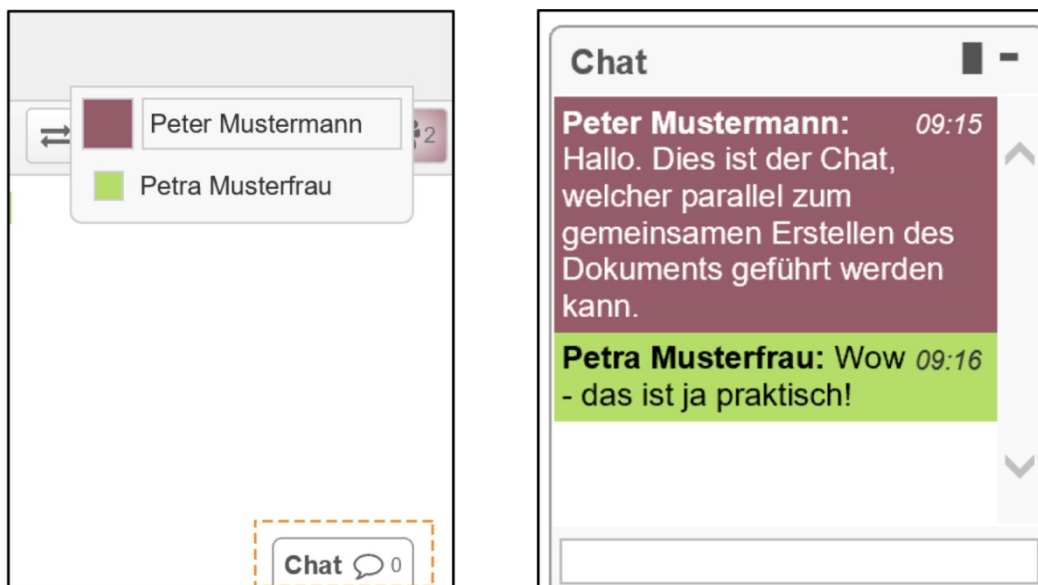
Peter Mustermann

2

Petra Musterfrau

Chat 0

Chat

Peter Mustermann: 09:15
Hallo. Dies ist der Chat, welcher parallel zum gemeinsamen Erstellen des Dokuments geführt werden kann.

Petra Musterfrau: Wow 09:16
- das ist ja praktisch!